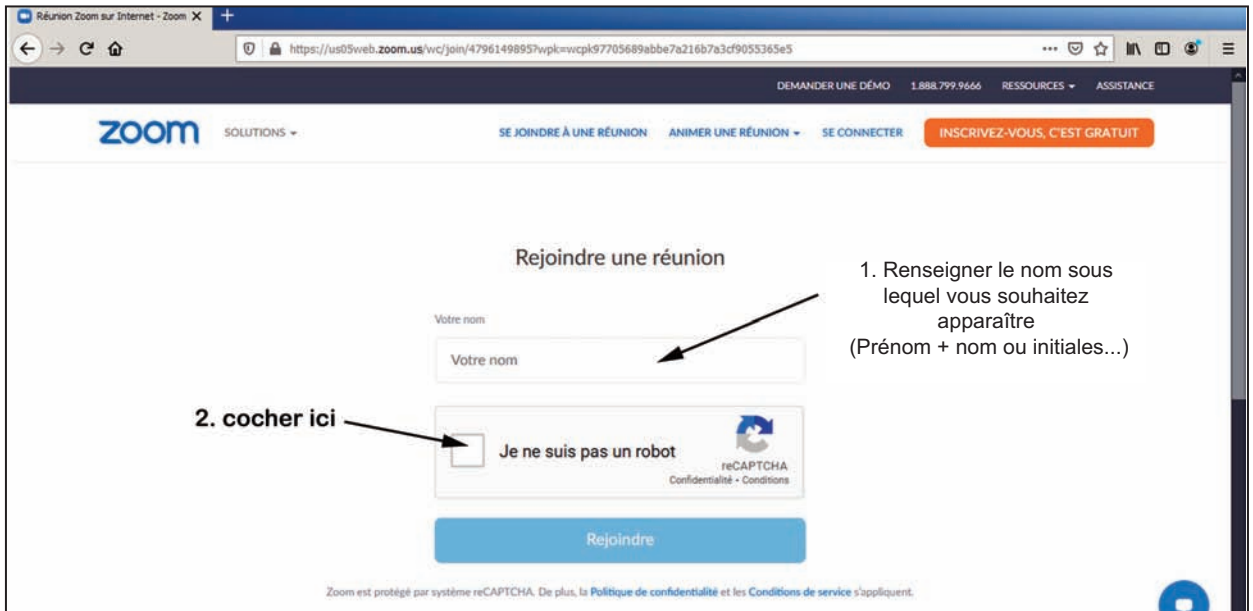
Réunion Zoom sur Internet - Zoom ×

https://us05web.zoom.us/wc/join/4796149895?wpk=wcpk97705689abbe7a216b7a3cf9055365e5

DEMANDER UNE DÉMO 1.888.799.9666 RESSOURCES ASSISTANCE

zoom SOLUTIONS

SE JOINDRE À UNE RÉUNION ANIMER UNE RÉUNION SE CONNECTER INSCRIVEZ-VOUS, C'EST GRATUIT

Rejoindre une réunion

1. Renseigner le nom sous lequel vous souhaitez apparaître (Prénom + nom ou initiales...)

Votre nom

Votre nom

2. cocher ici

Je ne suis pas un robot

reCAPTCHA
Confidentialité - Conditions

Rejoindre

Zoom est protégé par système reCAPTCHA. De plus, la Politique de confidentialité et les Conditions de service s'appliquent.